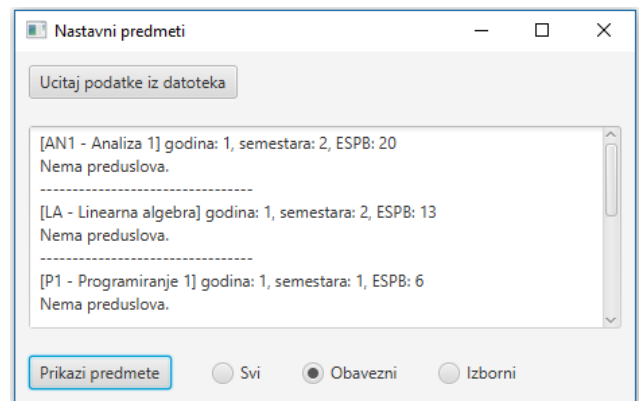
Nastavni predmeti

Ucitaj podatke iz datoteka

[AN1 - Analiza 1] godina: 1, semestara: 2, ESPB: 20
Nema preduslova.
---------------------------------
[LA - Linearna algebra] godina: 1, semestara: 2, ESPB: 13
Nema preduslova.
---------------------------------
[P1 - Programiranje 1] godina: 1, semestara: 1, ESPB: 6
Nema preduslova.

Prikazi predmete

Svi

Obavezni

Izborni